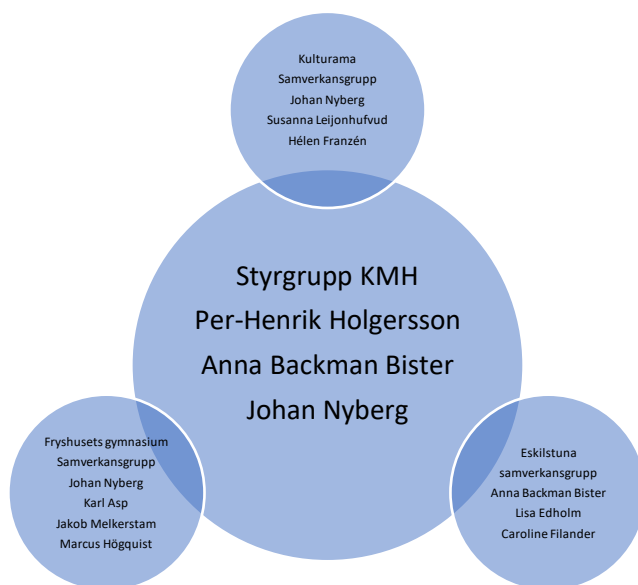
Kulturama
Samverkansgrupp
Johan Nyberg
Susanna Leijonhufvud
Hélen Franzén

Styrgrupp KMH
Per-Henrik Holgersson
Anna Backman Bister
Johan Nyberg

Fryshusets gymnasium
Samverkansgrupp
Johan Nyberg
Karl Asp
Jakob Melkerstam
Marcus Högquist

Eskilstuna
samverkansgrupp
Anna Backman Bister
Lisa Edholm
Caroline Filander